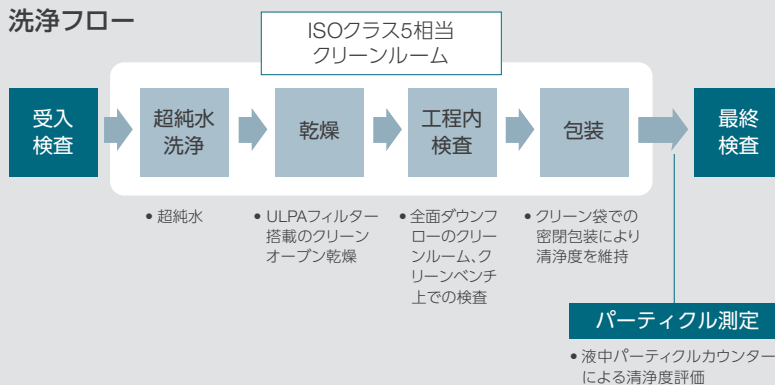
洗浄フロー

ISOクラス5相当
クリーンルーム

受入
検査

超純水
洗浄

乾燥

工程内
検査

包装

最終
検査

• 超純水

• ULPAフィルター搭載のクリーンオーブン乾燥

• 全面ダウンフローのクリーンルーム、クリーンベンチ上での検査

• クリーン袋での密閉包装により清浄度を維持

パーティクル測定

• 液中パーティクルカウンターによる清浄度評価